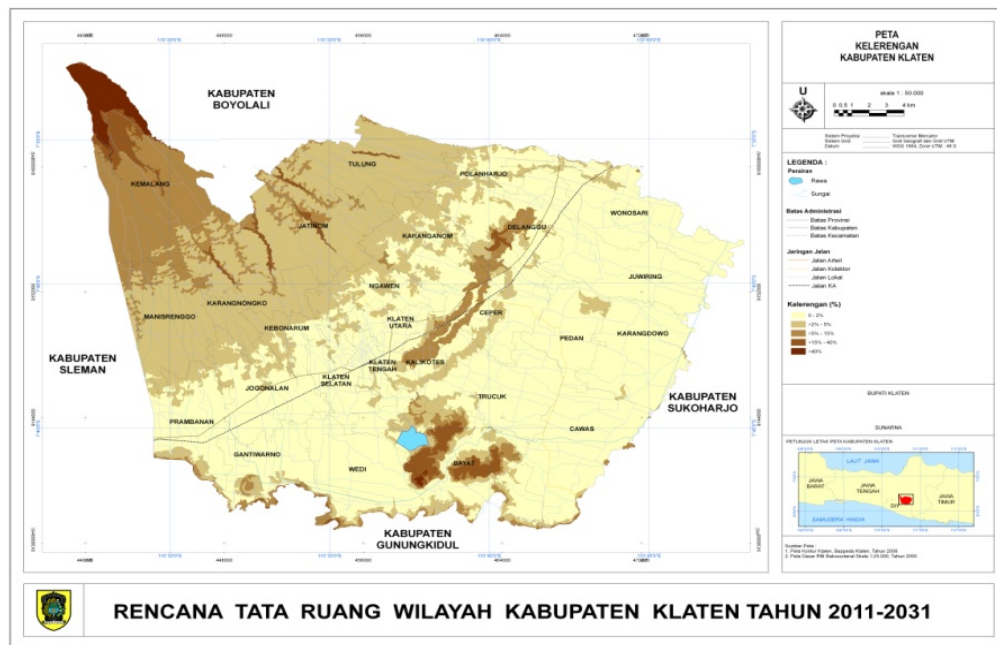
PETA
KELERENGAN
KABUPATEN KLATEN

skala 1 : 50.000

U

0 0.5 1 2 3 4 km

Sistem Proyeksi ............ Transverse Mercator
Sistem Grid ............ Grid Geografi dan Grid UTM
Datum ............ WGS 1984, Zone UTM : 49 S

LEGENDA :

Perairan
Rawa
Sungai

Batas Administrasi
Batas Provinsi
Batas Kabupaten
Batas Kecamatan

Jaringan Jalan
Jalan Arteri
Jalan Kolektor
Jalan Lokal
Jalan KA

Kelerengan (%)
0 - 2%
>2% - 5%
>5% - 15%
>15% - 40%
>40%

BUPATI KLATEN

SUNARNA

PETUNJUK LETAK PETA KABUPATEN KLATEN

LAUT JAWA
JAWA BARAT
JAWA TENGAH
JAWA TIMUR
DIY
SAMUDERA HINDIA

Sumber Peta :
1. Peta Kontur Klaten, Bappeda Klaten, Tahun 2008
2. Peta Dasar RBI Bakosurtanal Skala 1:25.000, Tahun 2000

KABUPATEN BOYOLALI
KABUPATEN SLEMAN
KABUPATEN SUKOHARJO
KABUPATEN GUNUNGKIDUL

KEMALANG
TULUNG
POLANHARJO
JATINOM
KARANGANOM
DELANGGU
WONOSARI
JUWIRING
KARANGNONGKO
NGAWEN
MANISRENGGO
KEBONARUM
KLATEN UTARA
CEPER
KARANGDOWO
PEDAN
KLATEN TENGAH
KALIKOTES
JOGONALAN
KLATEN SELATAN
TRUCUK
PRAMBANAN
CAWAS
GANTIWARNO
WEDI
BAYAT

RENCANA TATA RUANG WILAYAH KABUPATEN KLATEN TAHUN 2011-2031